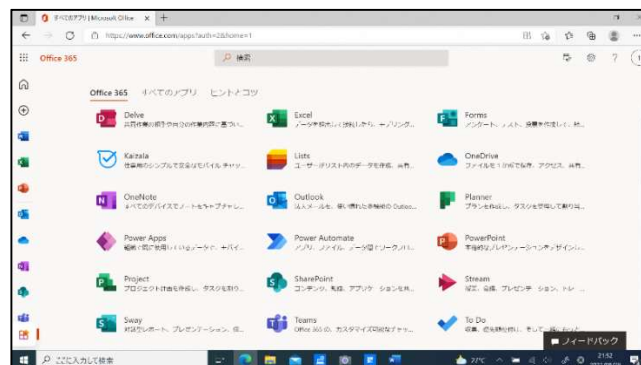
すべてのアプリ | Microsoft Office ×
https://www.office.com/apps?auth=2&home=1
Office 365
検索
Office 365 すべてのアプリ ヒントとコツ
Delve
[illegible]
Excel
データを分析と視覚化し、モデリング...
Forms
アンケート、テスト、投票を作成して、結...
Kaizala
仕事用のシンプルで安全なモバイル チャッ...
Lists
ユーザー リスト内のデータを作成、共有...
OneDrive
ファイルを 1 つの場所で保存、アクセス、共有...
OneNote
すべてのデバイスでノートをキャプチャし...
Outlook
メールを、受け取った各種の Outlo...
Planner
プランを作成し、タスクを管理して割り当...
Power Apps
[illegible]
Power Automate
アプリ、ファイル、データ間でワークフロー...
PowerPoint
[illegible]
Project
プロジェクトは自分を管理し、タスクを割り...
SharePoint
コンテンツ、知識、アプリケーションを共有...
Stream
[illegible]
Sway
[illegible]
Teams
Office 365 の、カスタマイズ可能なチャッ...
To Do
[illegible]
フィードバック
ここに入力して検索
21:52